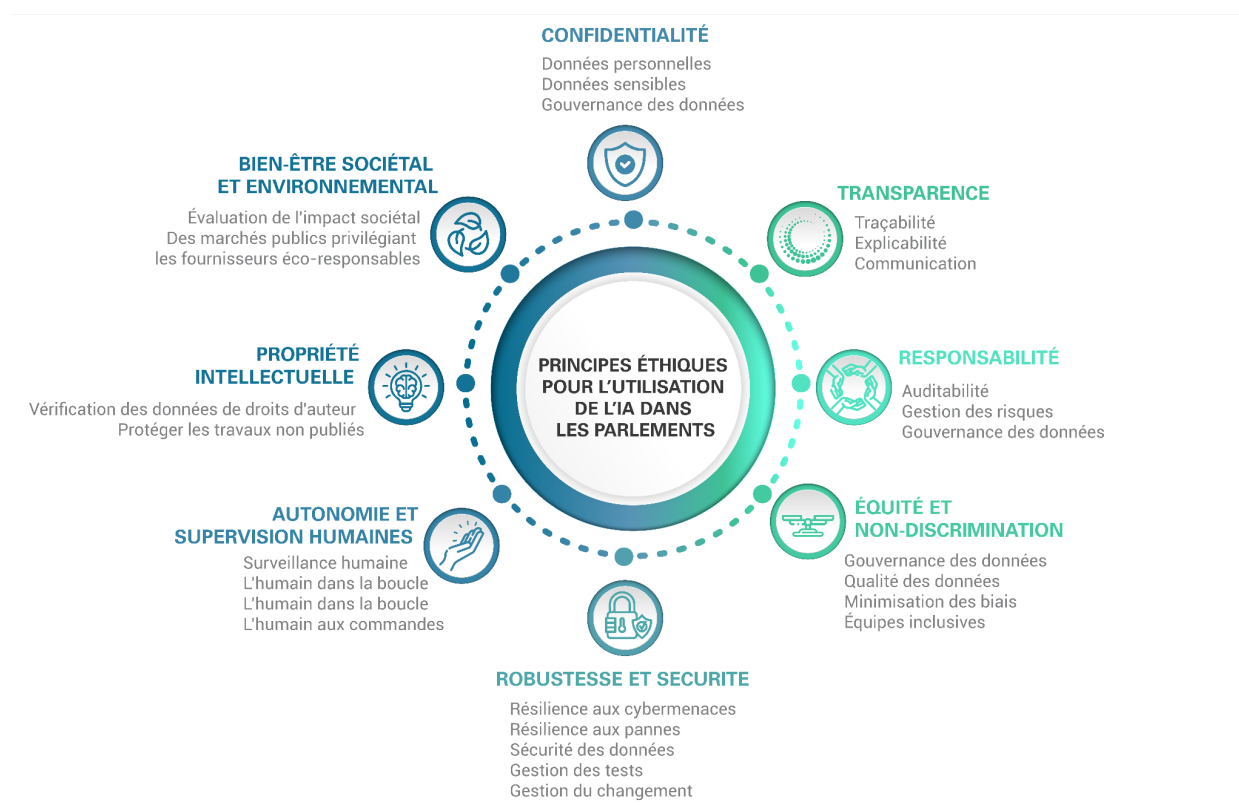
CONFIDENTIALITÉ
Données personnelles
Données sensibles
Gouvernance des données

BIEN-ÊTRE SOCIÉTAL ET ENVIRONNEMENTAL
Évaluation de l'impact sociétal
Des marchés publics privilégiant les fournisseurs éco-responsables

TRANSPARENCE
Traçabilité
Explicabilité
Communication

PRINCIPES ÉTHIQUES POUR L'UTILISATION DE L'IA DANS LES PARLEMENTS

PROPRIÉTÉ INTELLECTUELLE
Vérification des données de droits d'auteur
Protéger les travaux non publiés

RESPONSABILITÉ
Auditabilité
Gestion des risques
Gouvernance des données

AUTONOMIE ET SUPERVISION HUMAINES
Surveillance humaine
L'humain dans la boucle
L'humain dans la boucle
L'humain aux commandes

ÉQUITÉ ET NON-DISCRIMINATION
Gouvernance des données
Qualité des données
Minimisation des biais
Équipes inclusives

ROBUSTESSE ET SECURITE
Résilience aux cybermenaces
Résilience aux pannes
Sécurité des données
Gestion des tests
Gestion du changement